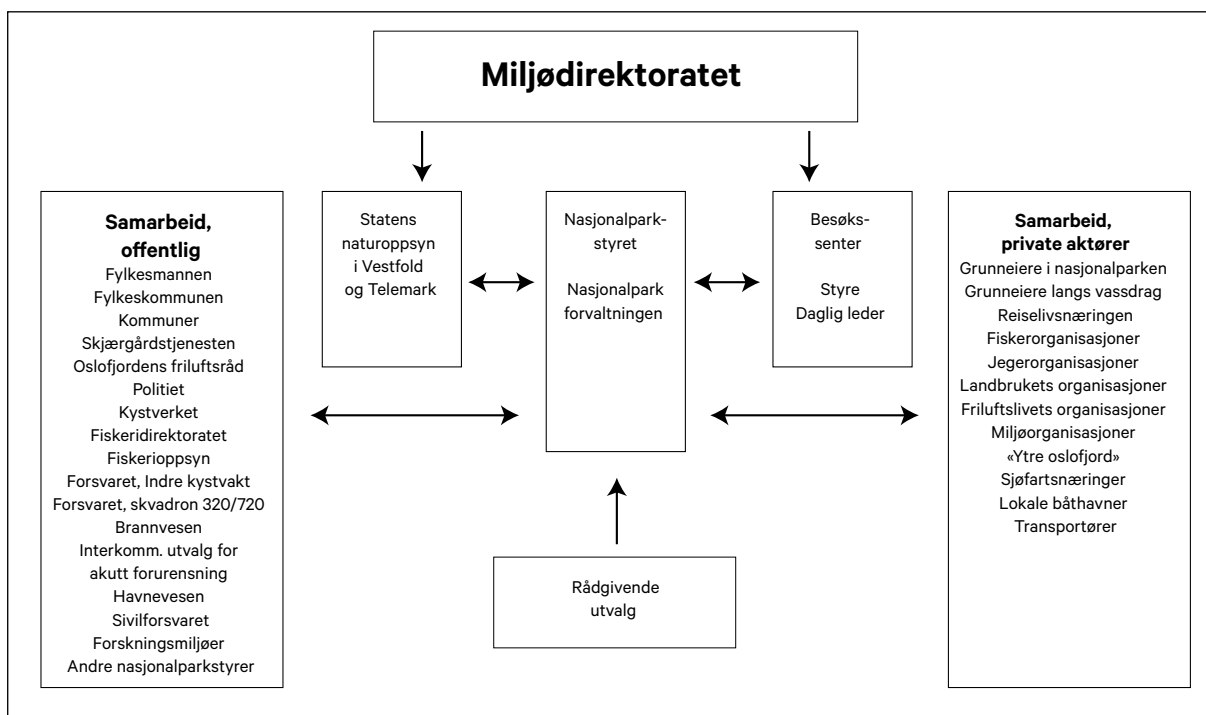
Miljødirektoratet

Samarbeid, offentlig
Fylkesmannen
Fylkeskommunen
Kommuner
Skjærgårdstjenesten
Oslofjordens friluftsråd
Politiet
Kystverket
Fiskeridirektoratet
Fiskerioppsyn
Forsvaret, Indre kystvakt
Forsvaret, skvadron 320/720
Brannvesen
Interkomm. utvalg for akutt forurensning
Havnevesen
Sivilforsvaret
Forskningsmiljøer
Andre nasjonalparkstyrer

Statens naturoppsyn i Vestfold og Telemark

Nasjonalparkstyret

Nasjonalpark forvaltningen

Besøkssenter

Styre
Daglig leder

Samarbeid, private aktører
Grunneiere i nasjonalparken
Grunneiere langs vassdrag
Reiselivsnæringen
Fiskerorganisasjoner
Jegerorganisasjoner
Landbrukets organisasjoner
Friluftslivets organisasjoner
Miljøorganisasjoner
«Ytre oslofjord»
Sjøfartsnæringer
Lokale båthavner
Transportører

Rådgivende utvalg